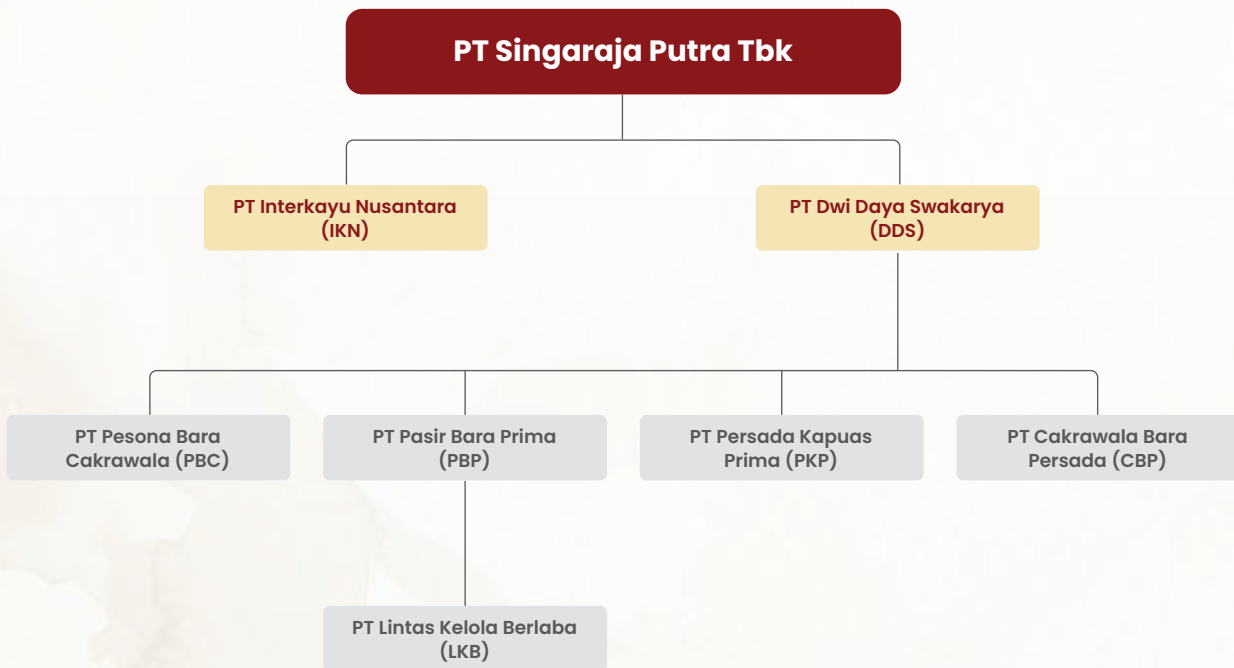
PT Singaraja Putra Tbk

PT Interkayu Nusantara (IKN)

PT Dwi Daya Swakarya (DDS)

PT Pesona Bara Cakrawala (PBC)

PT Pasir Bara Prima (PBP)

PT Persada Kapuas Prima (PKP)

PT Cakrawala Bara Persada (CBP)

PT Lintas Kelola Berlaba (LKB)